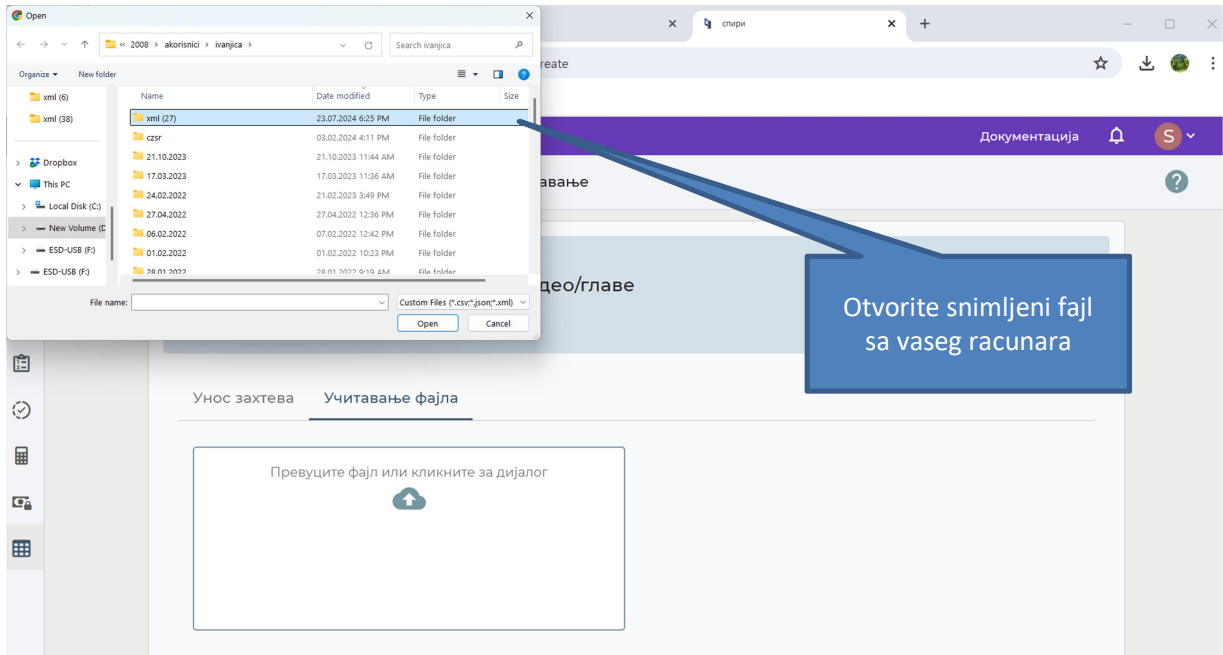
Open

« 2008 › akorisnici › ivanjica ›

Search ivanjica

Organize ▾ New folder

xml (6)
xml (38)
Dropbox
This PC
Local Disk (C:)
New Volume (D
ESD-USB (F:)
ESD-USB (F:)

| Name | Date modified | Type | Size |
|---|---|---|---|
| xml (27) | 23.07.2024 6:25 PM | File folder | |
| czsr | 03.02.2024 4:11 PM | File folder | |
| 21.10.2023 | 21.10.2023 11:44 AM | File folder | |
| 17.03.2023 | 17.03.2023 11:36 AM | File folder | |
| 24.02.2022 | 21.02.2023 3:49 PM | File folder | |
| 27.04.2022 | 27.04.2022 12:36 PM | File folder | |
| 06.02.2022 | 07.02.2022 12:42 PM | File folder | |
| 01.02.2022 | 01.02.2022 10:23 PM | File folder | |
| 28.01.2022 | 28.01.2022 9:19 AM | File folder | |

File name:

Custom Files (*.csv;*.json;*.xml)

Open Cancel

спири

reate

Документација

S

авање

део/главе

Otvorite snimljeni fajl sa vaseg racunara

Унос захтева Учитавање фајла

Превуците фајл или кликните за дијалог